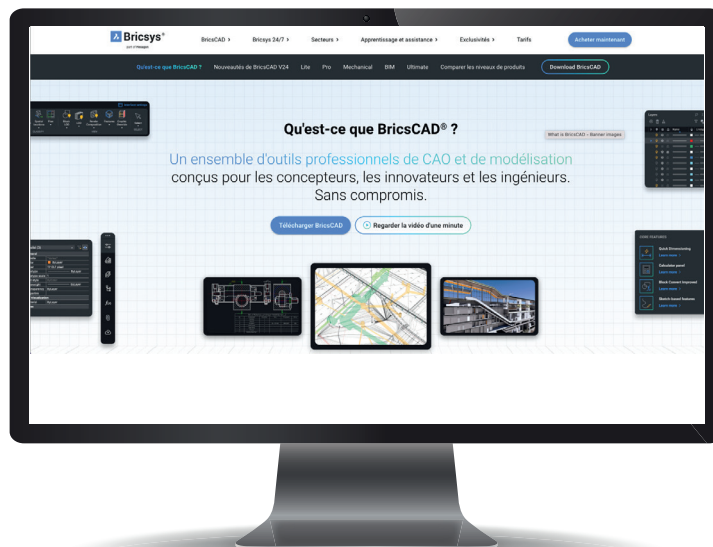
Bricsys®
part of Hexagon

BricsCAD > Bricsys 24/7 > Secteurs > Apprentissage et assistance > Exclusivités > Tarifs Acheter maintenant

Qu'est-ce que BricsCAD ? Nouveautés de BricsCAD V24 Lite Pro Mechanical BIM Ultimate Comparer les niveaux de produits Download BricsCAD

What is BricsCAD – Banner images

Qu'est-ce que BricsCAD® ?

Un ensemble d'outils professionnels de CAO et de modélisation conçus pour les concepteurs, les innovateurs et les ingénieurs. Sans compromis.

Télécharger BricsCAD Regarder la vidéo d'une minute

Quick Dimensioning
Learn more

Education panel
Learn more

Block Convert improved
Learn more

Sketch based features
Learn more